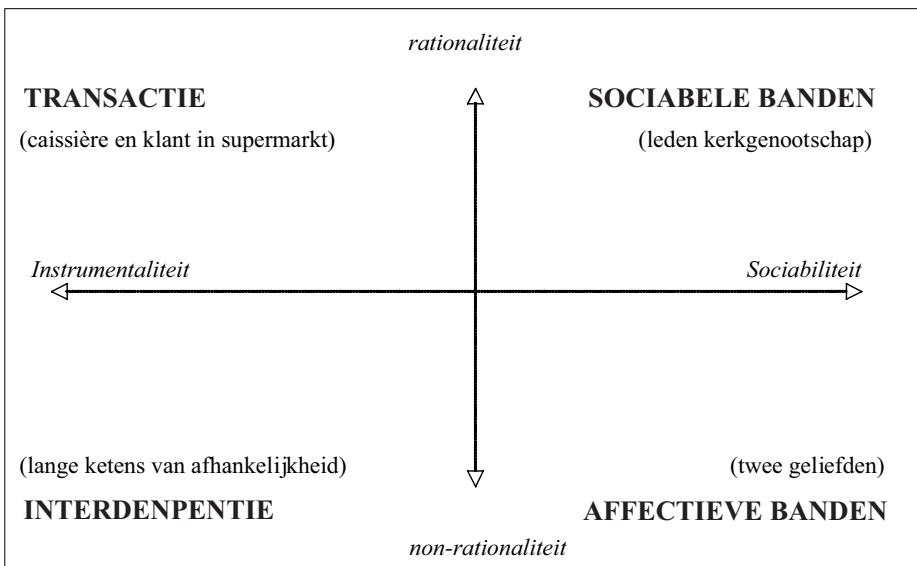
rationaliteit

TRANSACTIE

(caissière en klant in supermarkt)

SOCIABELE BANDEN

(leden kerkgenootschap)

Instrumentaliteit

Sociabiliteit

(lange ketens van afhankelijkheid)

INTERDENPENTIE

(twee geliefden)

AFFECTIEVE BANDEN

non-rationaliteit